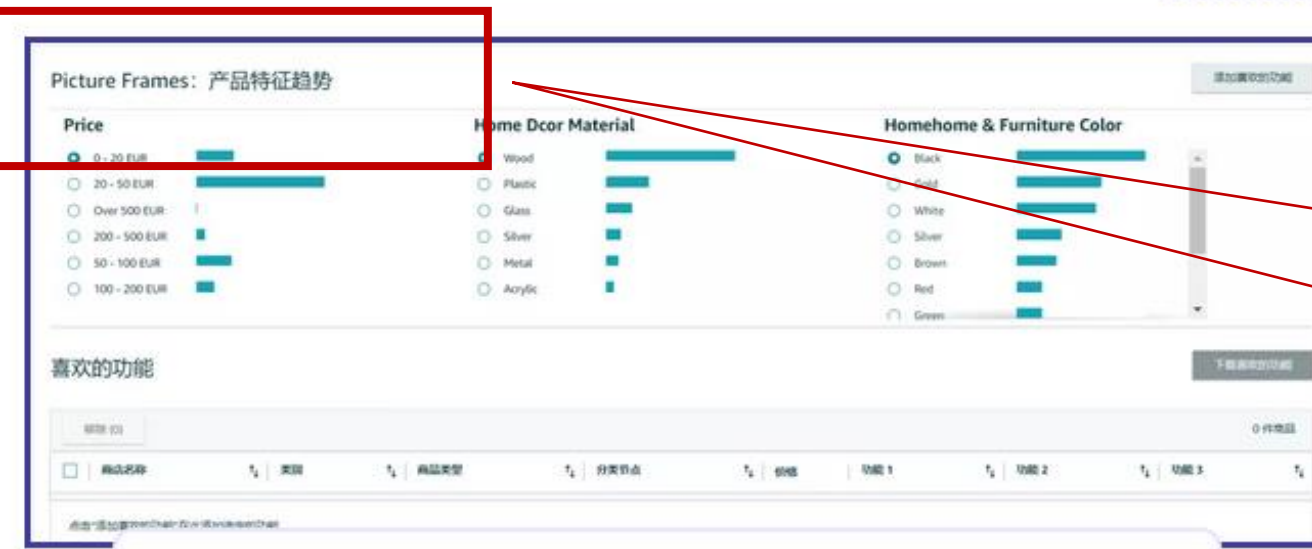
Picture Frames：产品特征趋势

添加喜欢的功能

Price
0 - 20 EUR
20 - 50 EUR
Over 500 EUR
200 - 500 EUR
50 - 100 EUR
100 - 200 EUR

Home Dcor Material
Wood
Plastic
Glass
Silver
Metal
Acrylic

Homehome & Furniture Color
Black
Gold
White
Silver
Brown
Red
Green

喜欢的功能

下载喜欢的功能

移除 (0)

0 件商品

| 商品名称 | 类目 | 商品类型 | 分类节点 | 价格 | 功能 1 | 功能 2 | 功能 3 |
|---|---|---|---|---|---|---|---|

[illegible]